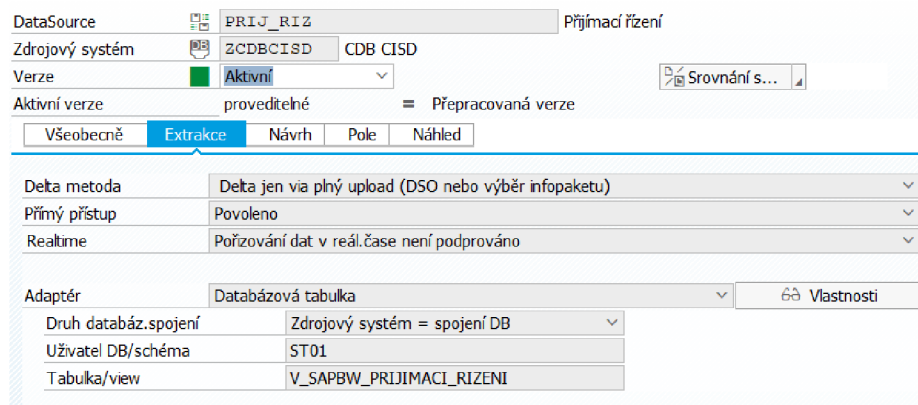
DataSource PRIJ_RIZ Přijímací řízení
Zdrojový systém ZCDBCISD CDB CISD
Verze Aktivní
Srovnání s...
Aktivní verze proveditelné = Přepracovaná verze

Všeobecně Extrakce Návrh Pole Náhled

Delta metoda Delta jen via plný upload (DSO nebo výběr infopaketu)
Přímý přístup Povoleno
Realtime Pořizování dat v reál.čase není podprováno

Adaptér Databázová tabulka
Vlastnosti
Druh databáz.spojení Zdrojový systém = spojení DB
Uživatel DB/schéma ST01
Tabulka/view V_SAPBW_PRIJIMACI_RIZENI